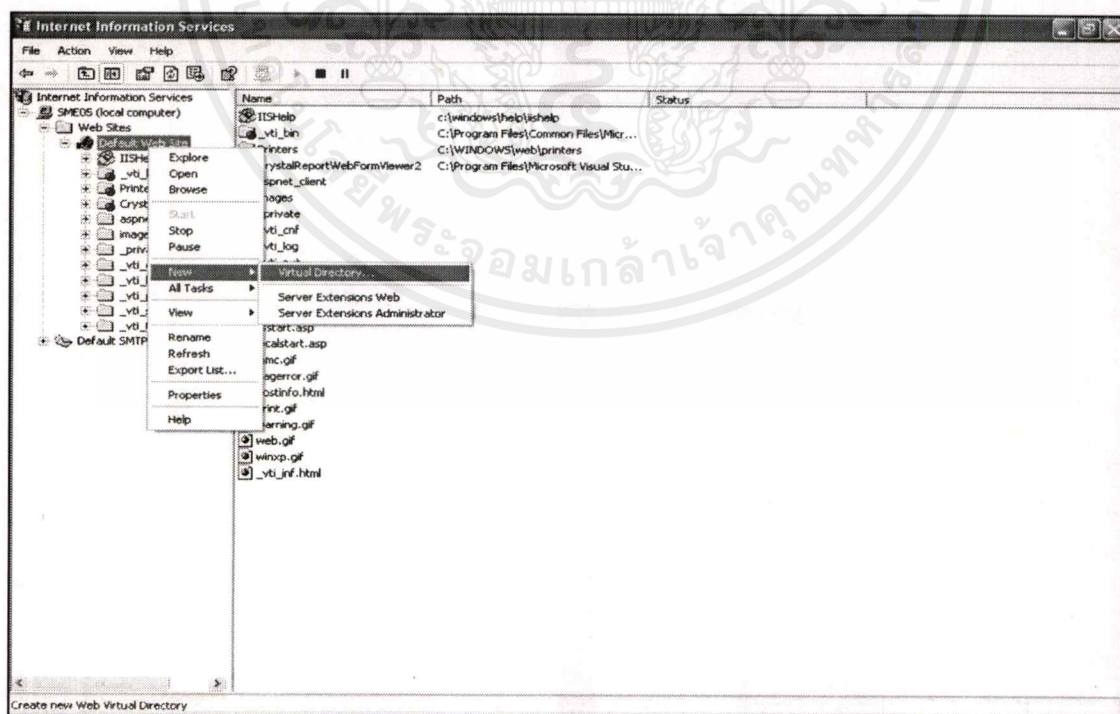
Internet Information Services

File Action View Help

Internet Information Services
SME05 (local computer)
Web Sites
Default Web Site
IISHe
_vti_l
Printe
Cryst
aspn
image
_priv
_vti_
_vti_
_vti_
_vti_
_vti_
Default SMTP

Explore
Open
Browse
Start
Stop
Pause
New
All Tasks
View
Rename
Refresh
Export List...
Properties
Help

Virtual Directory...
Server Extensions Web
Server Extensions Administrator

| Name | Path | Status |
|---|---|---|
| IISHelp | c:\windows\help\iishelp | |
| _vti_bin | C:\Program Files\Common Files\Micr... | |
| Printers | C:\WINDOWS\web\printers | |
| CrystalReportWebFormViewer2 | C:\Program Files\Microsoft Visual Stu... | |
| aspnet_client | | |
| images | | |
| private | | |
| _vti_cnf | | |
| _vti_log | | |
| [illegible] | | |
| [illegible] | | |
| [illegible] | | |
| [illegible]ystart.asp | | |
| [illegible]calstart.asp | | |
| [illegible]mc.gif | | |
| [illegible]geerror.gif | | |
| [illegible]ostinfo.html | | |
| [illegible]rint.gif | | |
| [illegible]arning.gif | | |
| web.gif | | |
| winxp.gif | | |
| _vti_inf.html | | |

Create new Web Virtual Directory

มหาวิทยาลัยพระจอมเกล้าเจ้าคุณทหาร